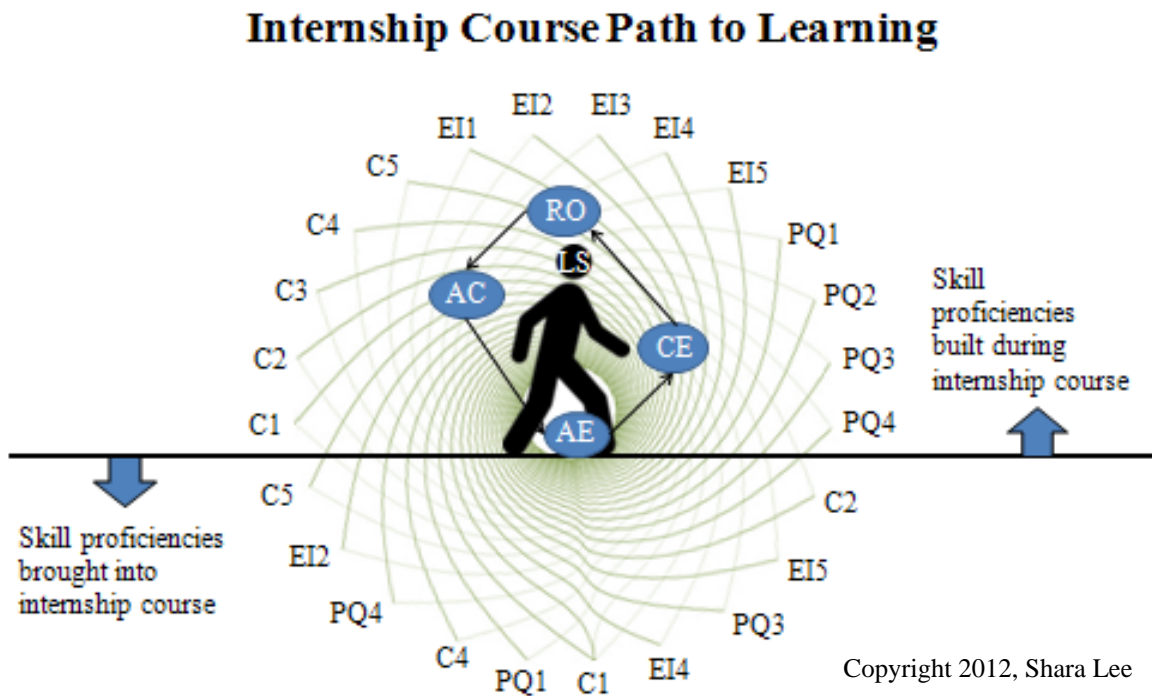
Internship Course Path to Learning

EI2 EI3
EI1 EI4
C5 EI5
C4 PQ1
C3 PQ2
C2 PQ3
C1 PQ4

RO
LS
AC
CE
AE

Skill proficiencies built during internship course

Skill proficiencies brought into internship course

C5 C2
EI2 EI5
PQ4 PQ3
C4 EI4
PQ1 C1

Copyright 2012, Shara Lee